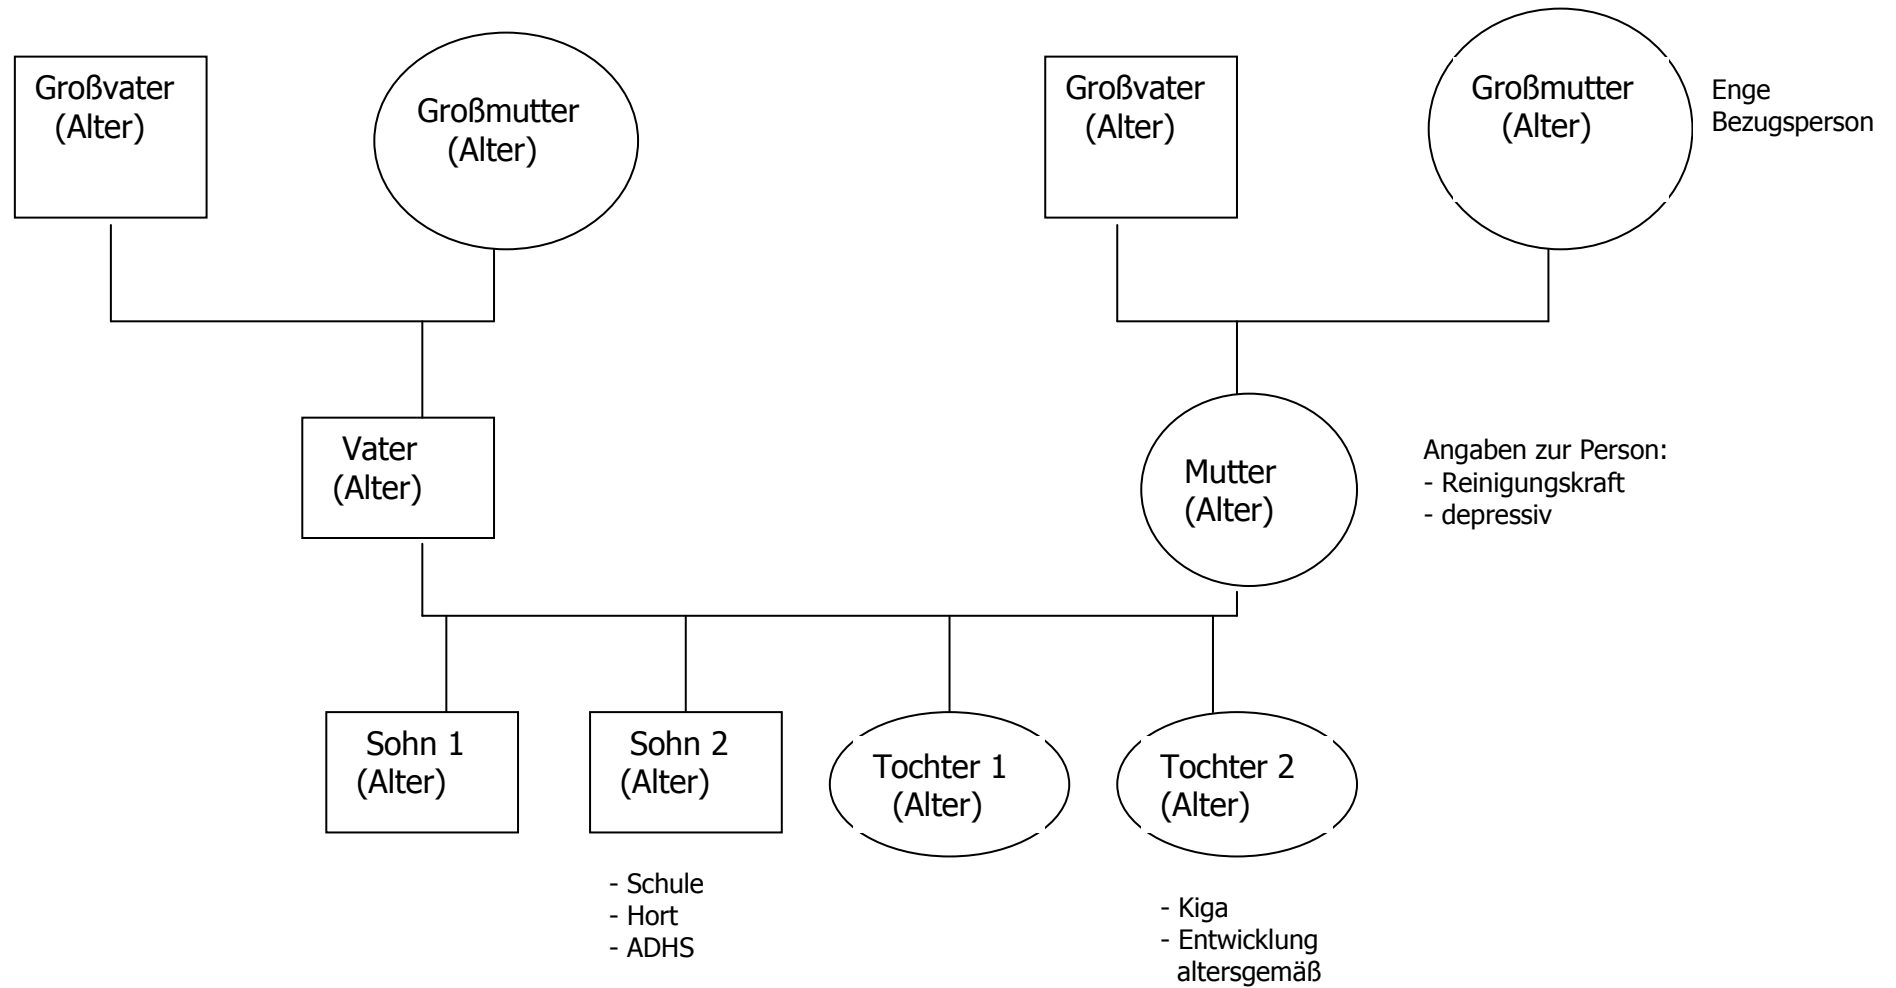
Großvater (Alter)

Großmutter (Alter)

Großvater (Alter)

Großmutter (Alter)

Enge Bezugsperson

Vater (Alter)

Mutter (Alter)

Angaben zur Person:
- Reinigungskraft
- depressiv

Sohn 1 (Alter)

Sohn 2 (Alter)

- Schule
- Hort
- ADHS

Tochter 1 (Alter)

Tochter 2 (Alter)

- Kiga
- Entwicklung altersgemäß